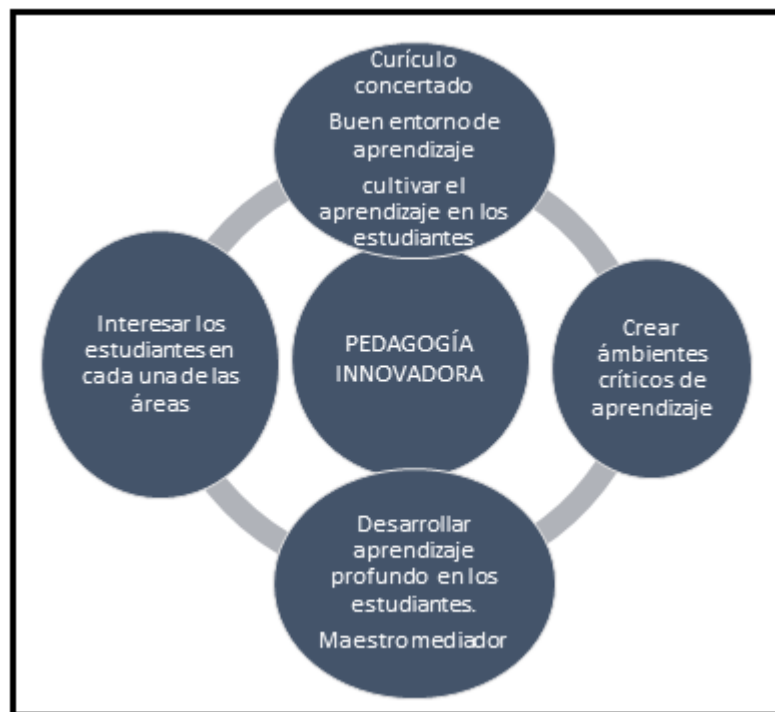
Curículo concertado

Buen entorno de aprendizaje

cultivar el aprendizaje en los estudiantes

Interesar los estudiantes en cada una de las áreas

PEDAGOGÍA INNOVADORA

Crear ámbientes críticos de aprendizaje

Desarrollar aprendizaje profundo en los estudiantes.

Maestro mediador